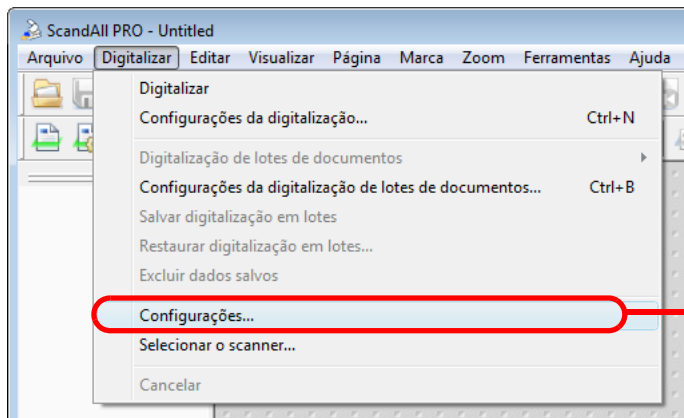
ScandAll PRO - Untitled

Arquivo Digitalizar Editar Visualizar Página Marca Zoom Ferramentas Ajuda

Digitalizar
Configurações da digitalização... Ctrl+N
Digitalização de lotes de documentos
Configurações da digitalização de lotes de documentos... Ctrl+B
Salvar digitalização em lotes
Restaurar digitalização em lotes...
Excluir dados salvos
Configurações...
Selecionar o scanner...
Cancelar